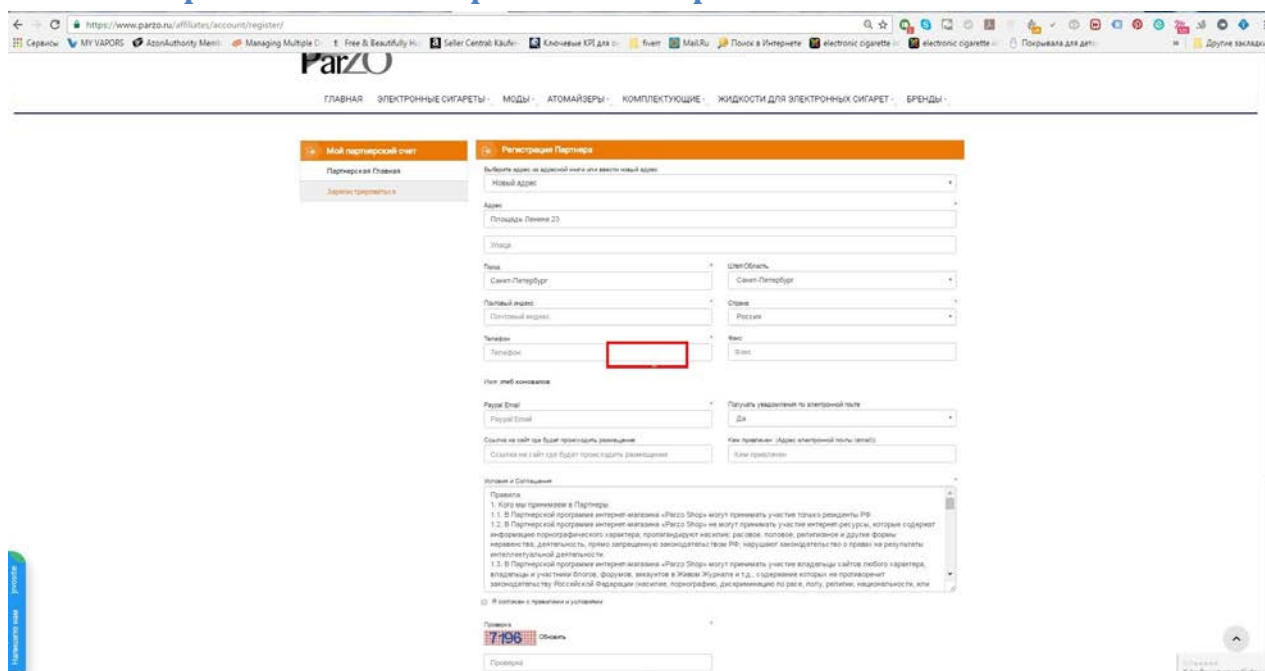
https://www.parzo.ru/affiliates/account/register/

Сервисы MY VAPORS AzonAuthority Memb Managing Multiple D Free & Beautifully H Seller Central: Käufer Ключевые KPI для fiverr Mail.Ru Поиск в Интернете electronic cigarette electronic cigarette Покрывала для дет Другие закладки

ParZO

ГЛАВНАЯ ЭЛЕКТРОННЫЕ СИГАРЕТЫ МОДЫ АТОМАЙЗЕРЫ КОМПЛЕКТУЮЩИЕ ЖИДКОСТИ ДЛЯ ЭЛЕКТРОННЫХ СИГАРЕТ БРЕНДЫ

Мой партнерский счет
Партнерская Главная
Зарегистрироваться

Регистрация Партнера

Выберите адрес из адресной книги или ввести новый адрес
Новый адрес

Адрес
Площадь Ленина 23

Улица

Город
Санкт-Петербург

Штат/Область
Санкт-Петербург

Почтовый индекс
Почтовый индекс

Страна
Россия

Телефон
Телефон

Факс
Факс

Имя: глеб коновалов

Paypal Email
Paypal Email

Получать уведомления по электронной почте
Да

Ссылка на сайт где будет происходить размещение
Ссылка на сайт где будет происходить размещение

Кем приглашен (Адрес электронной почты (email))
Кем приглашен

Условия и Соглашения
Правила
1. Кого мы принимаем в Партнеры
1.1. В Партнерской программе интернет-магазина «Parzo Shop» могут принимать участие только резиденты РФ.
1.2. В Партнерской программе интернет-магазина «Parzo Shop» не могут принимать участие интернет-ресурсы, которые содержат информацию порнографического характера; пропагандируют насилие; расовое, половое, религиозное и другие формы неравенства; деятельность, прямо запрещенную законодательством РФ; нарушают законодательство о правах на результаты интеллектуальной деятельности.
1.3. В Партнерской программе интернет-магазина «Parzo Shop» могут принимать участие владельцы сайтов любого характера, владельцы и участники блогов, форумов, аккаунтов в Живом Журнале и т.д., содержание которых не противоречит законодательству Российской Федерации (насилие, порнографию, дискриминацию по расе, полу, религии, национальности, или

Я согласен с правилами и условиями

Проверка
7196 Обновить

Проверка

Напишите нам